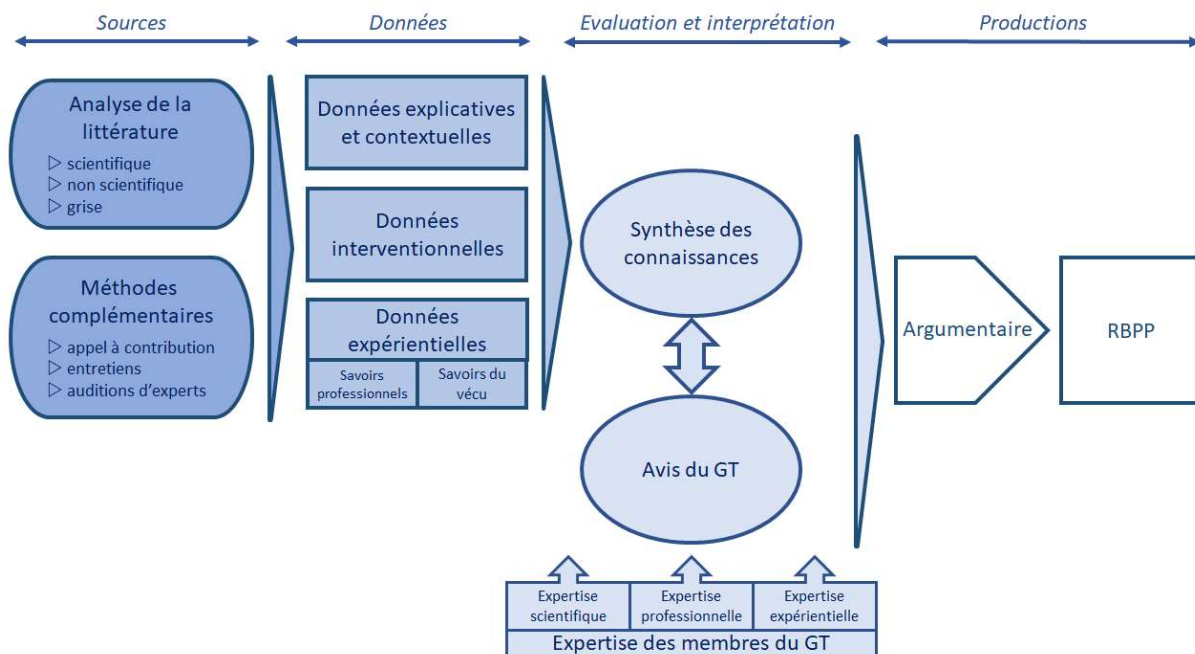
Sources

Données

Evaluation et interprétation

Productions

Analyse de la littérature
▷ scientifique
▷ non scientifique
▷ grise

Méthodes complémentaires
▷ appel à contribution
▷ entretiens
▷ auditions d'experts

Données explicatives et contextuelles

Données interventionnelles

Données expérientielles

Savoirs professionnels

Savoirs du vécu

Synthèse des connaissances

Avis du GT

Expertise scientifique

Expertise professionnelle

Expertise expérientielle

Expertise des membres du GT

Argumentaire

RBPP